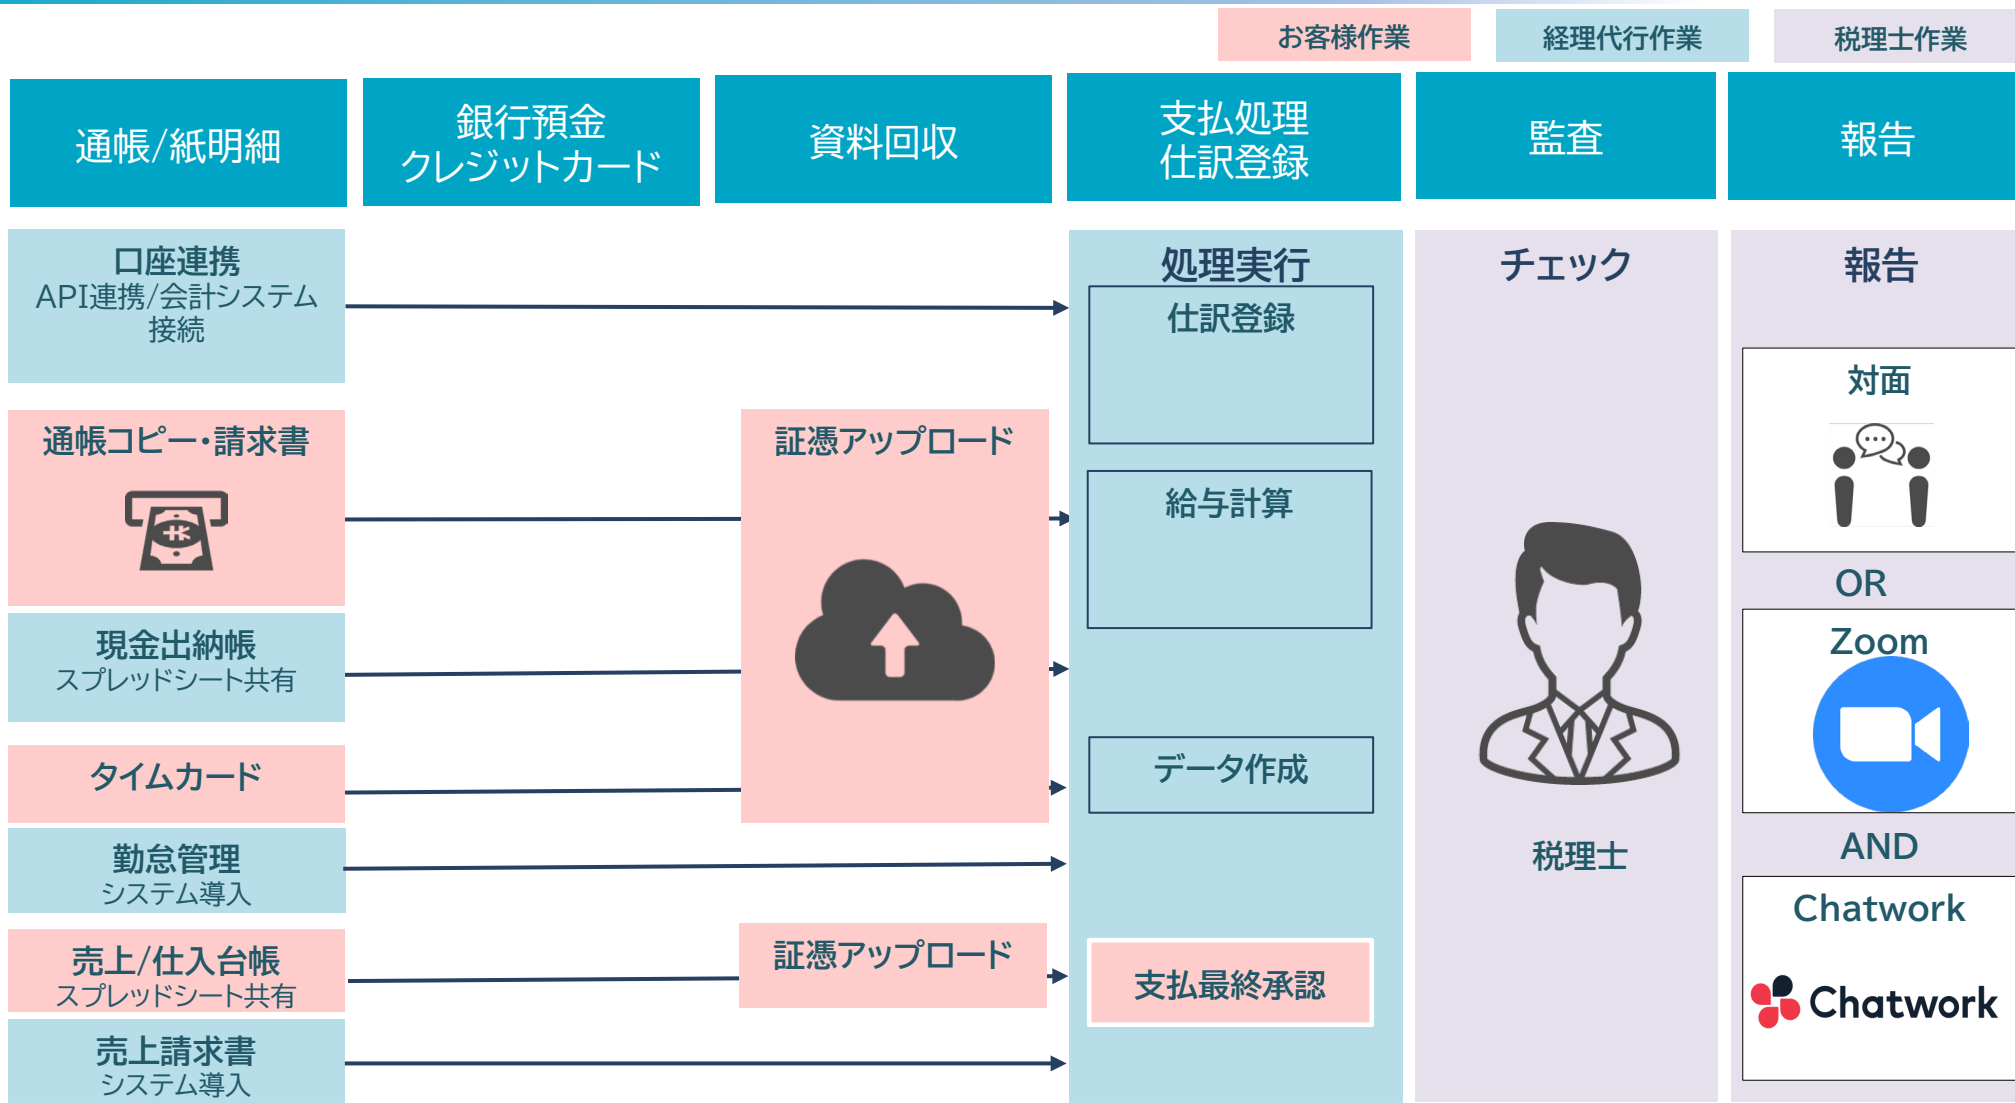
お客様作業
経理代行作業
税理士作業

通帳/紙明細
銀行預金 クレジットカード
資料回収
支払処理 仕訳登録
監査
報告

口座連携
API連携/会計システム接続

通帳コピー・請求書

現金出納帳
スプレッドシート共有

タイムカード

勤怠管理
システム導入

売上/仕入台帳
スプレッドシート共有

売上請求書
システム導入

証憑アップロード

証憑アップロード

処理実行
仕訳登録
給与計算
データ作成
支払最終承認

チェック
税理士

報告
対面
OR
Zoom
AND
Chatwork
Chatwork